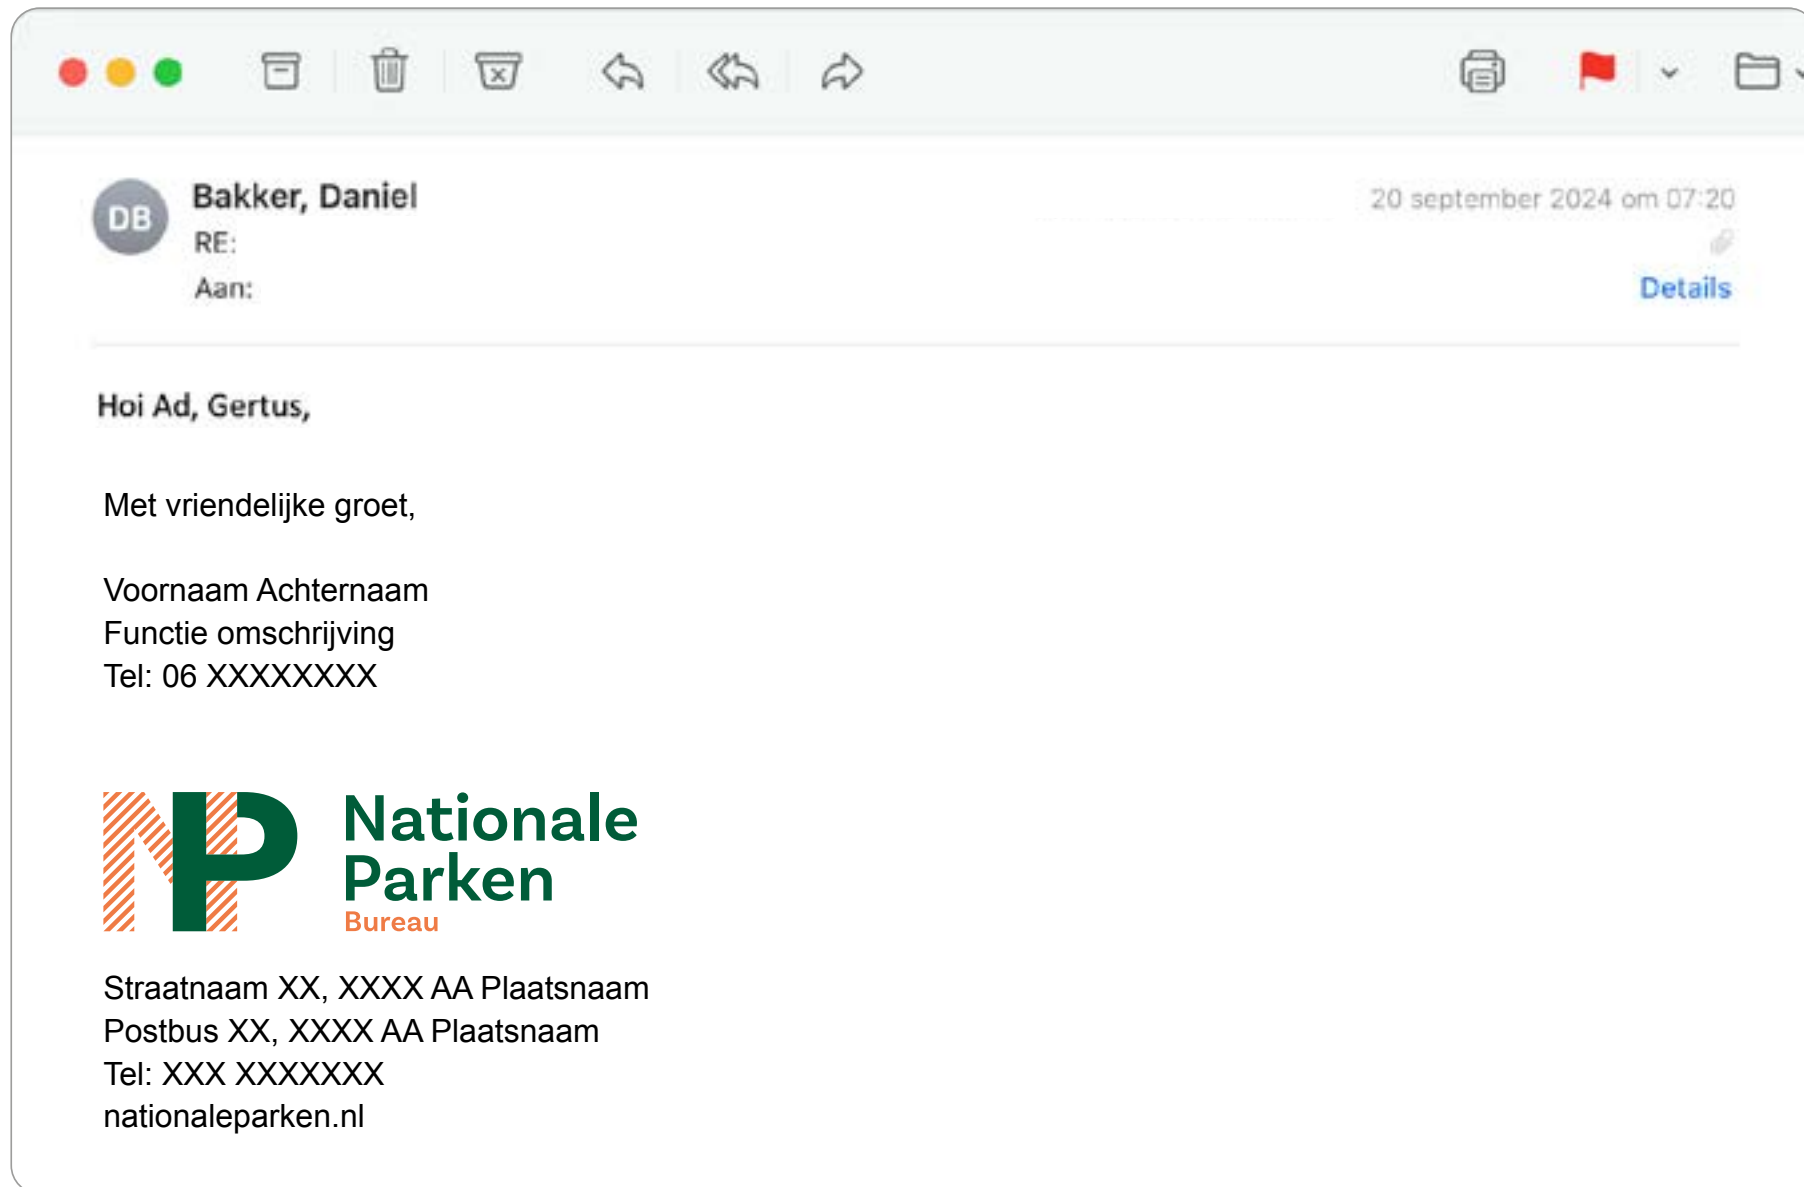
DB

Bakker, Daniel
RE:
Aan:

20 september 2024 om 07:20
Details

Hoi Ad, Gertus,

Met vriendelijke groet,

Voornaam Achternaam
Functie omschrijving
Tel: 06 XXXXXXXX

Nationale
Parken
Bureau

Straatnaam XX, XXXX AA Plaatsnaam
Postbus XX, XXXX AA Plaatsnaam
Tel: XXX XXXXXXX
nationaleparken.nl